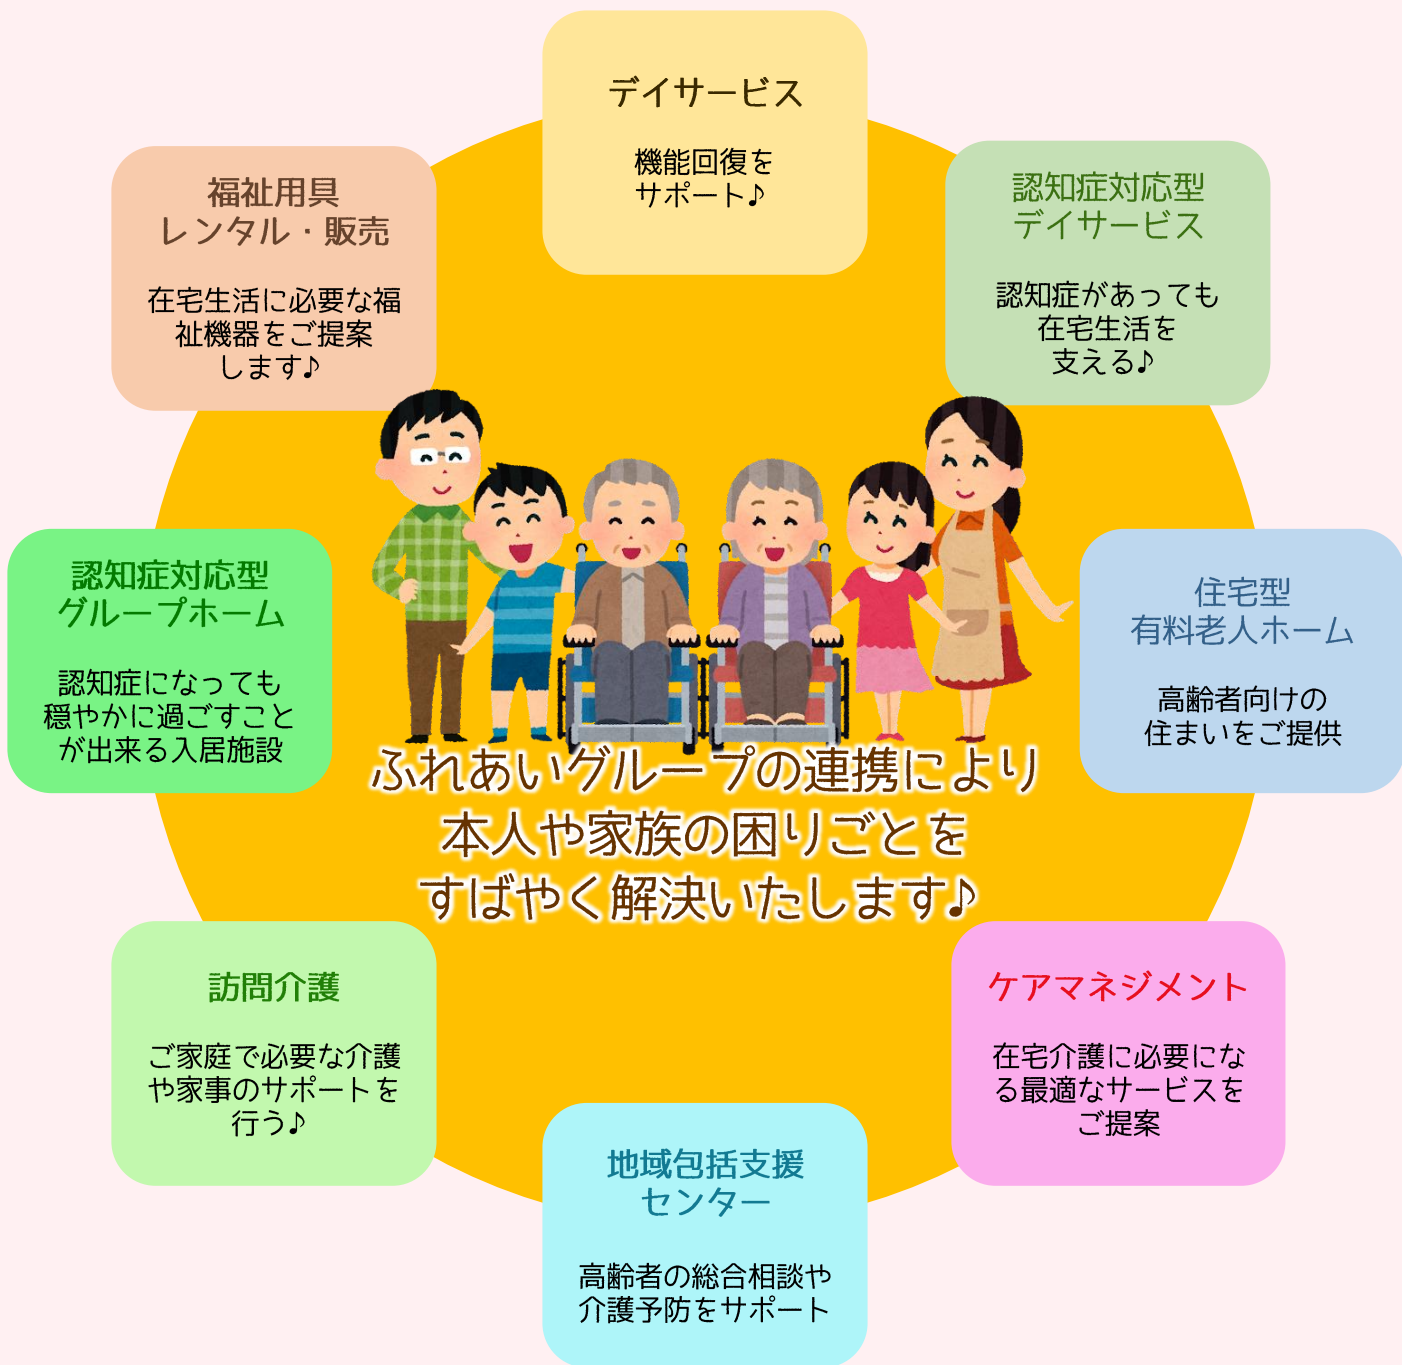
デイサービス

機能回復をサポート♪

認知症対応型デイサービス

認知症があっても在宅生活を支える♪

福祉用具レンタル・販売

在宅生活に必要な福祉機器をご提案します♪

認知症対応型グループホーム

認知症になっても穏やかに過ごすことが出来る入居施設

住宅型有料老人ホーム

高齢者向けの住まいをご提供

ふれあいグループの連携により本人や家族の困りごとをすばやく解決いたします♪

訪問介護

ご家庭で必要な介護や家事のサポートを行う♪

ケアマネジメント

在宅介護に必要になる最適なサービスをご提案

地域包括支援センター

高齢者の総合相談や介護予防をサポート